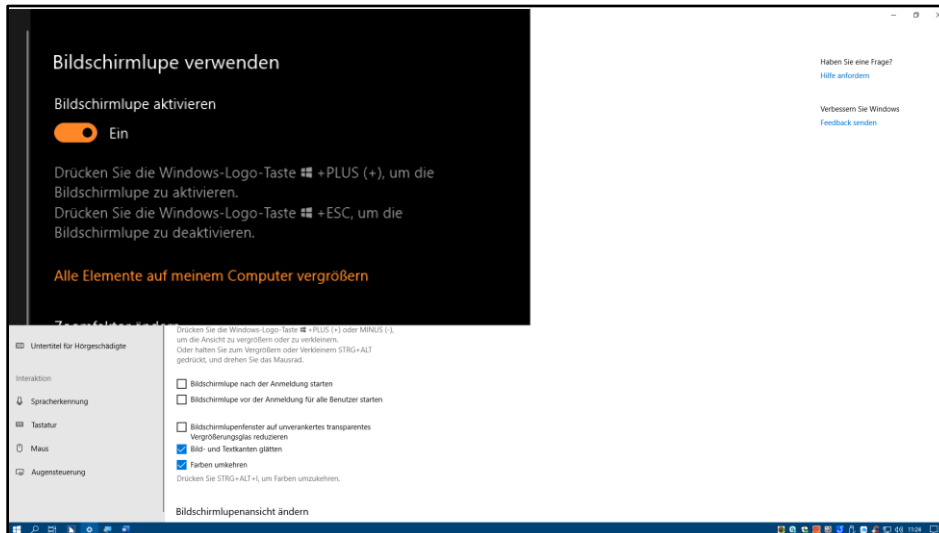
Bildschirmlupe verwenden

Bildschirmlupe aktivieren

Ein

Drücken Sie die Windows-Logo-Taste ⊞ +PLUS (+), um die Bildschirmlupe zu aktivieren.
Drücken Sie die Windows-Logo-Taste ⊞ +ESC, um die Bildschirmlupe zu deaktivieren.

Alle Elemente auf meinem Computer vergrößern

Zoomfaktor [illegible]

Haben Sie eine Frage?
Hilfe anfordern

Verbessern Sie Windows
Feedback senden

Untertitel für Hörgeschädigte

Interaktion

Spracherkennung

Tastatur

Maus

Augensteuerung

Drücken Sie die Windows-Logo-Taste ⊞ +PLUS (+) oder MINUS (-), um die Ansicht zu vergrößern oder zu verkleinern.
Oder halten Sie zum Vergrößern oder Verkleinern STRG+ALT gedrückt, und drehen Sie das Mausrad.

Bildschirmlupe nach der Anmeldung starten

Bildschirmlupe vor der Anmeldung für alle Benutzer starten

Bildschirmlupenfenster auf unverankertes transparentes Vergrößerungsglas reduzieren

Bild- und Textkanten glätten

Farben umkehren

Drücken Sie STRG+ALT+I, um Farben umzukehren.

Bildschirmlupenansicht ändern